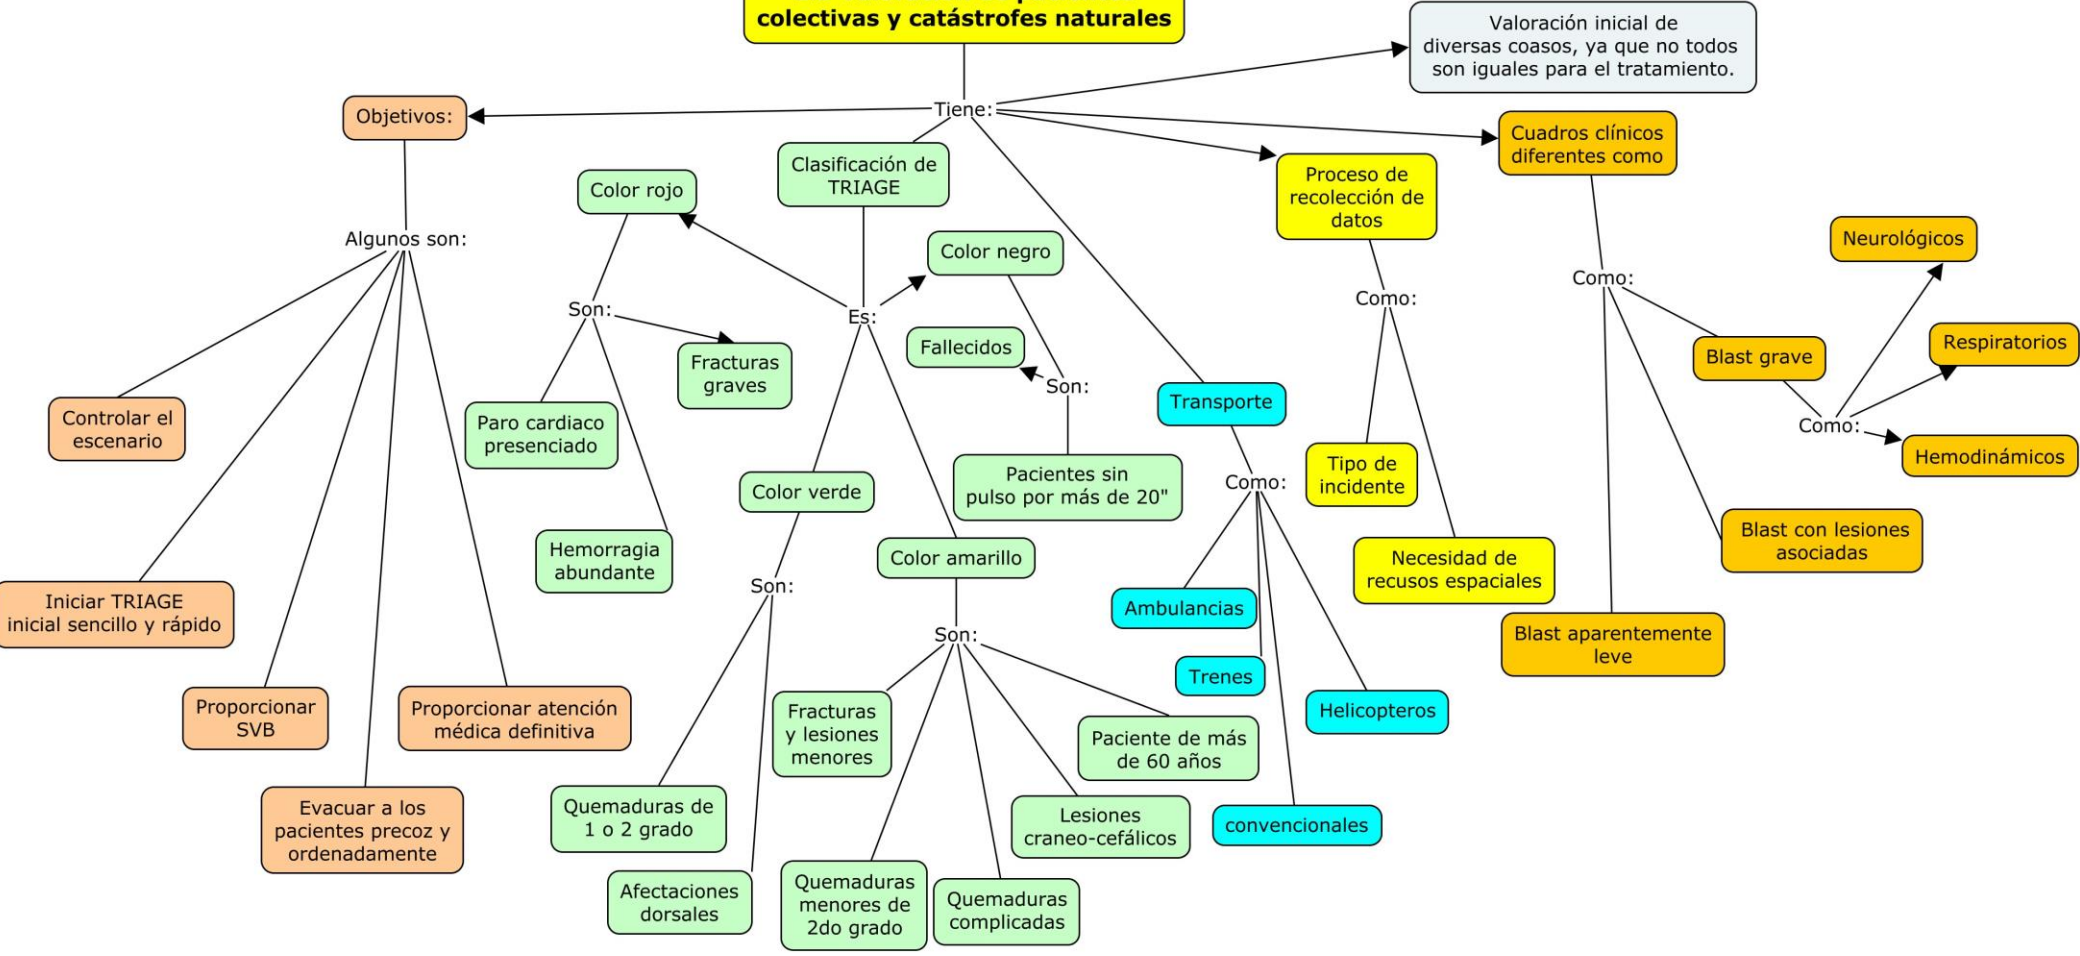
colectivas y catástrofes naturales

Tiene:

Valoración inicial de diversas coasos, ya que no todos son iguales para el tratamiento.

Objetivos:

Algunos son:

Controlar el escenario

Iniciar TRIAGE inicial sencillo y rápido

Proporcionar SVB

Evacuar a los pacientes precoz y ordenadamente

Proporcionar atención médica definitiva

Clasificación de TRIAGE

Es:

Color rojo

Son:

Fracturas graves

Paro cardiaco presenciado

Hemorragia abundante

Color negro

Fallecidos

Son:

Pacientes sin pulso por más de 20"

Color verde

Son:

Quemaduras de 1 o 2 grado

Afectaciones dorsales

Color amarillo

Son:

Fracturas y lesiones menores

Quemaduras menores de 2do grado

Quemaduras complicadas

Lesiones craneo-cefálicos

Paciente de más de 60 años

Transporte

Como:

Ambulancias

Trenes

Helicopteros

convencionales

Proceso de recolección de datos

Como:

Tipo de incidente

Necesidad de recusos espaciales

Cuadros clínicos diferentes como

Como:

Blast grave

Como:

Neurológicos

Respiratorios

Hemodinámicos

Blast con lesiones asociadas

Blast aparentemente leve